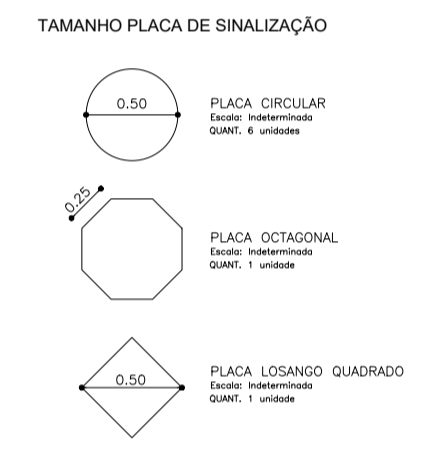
TAMANHO PLACA DE SINALIZAÇÃO

0.50

PLACA CIRCULAR
Escala: Indeterminada
QUANT. 6 unidades

0.25

PLACA OCTAGONAL
Escala: Indeterminada
QUANT. 1 unidade

0.50

PLACA LOSANGO QUADRADO
Escala: Indeterminada
QUANT. 1 unidade